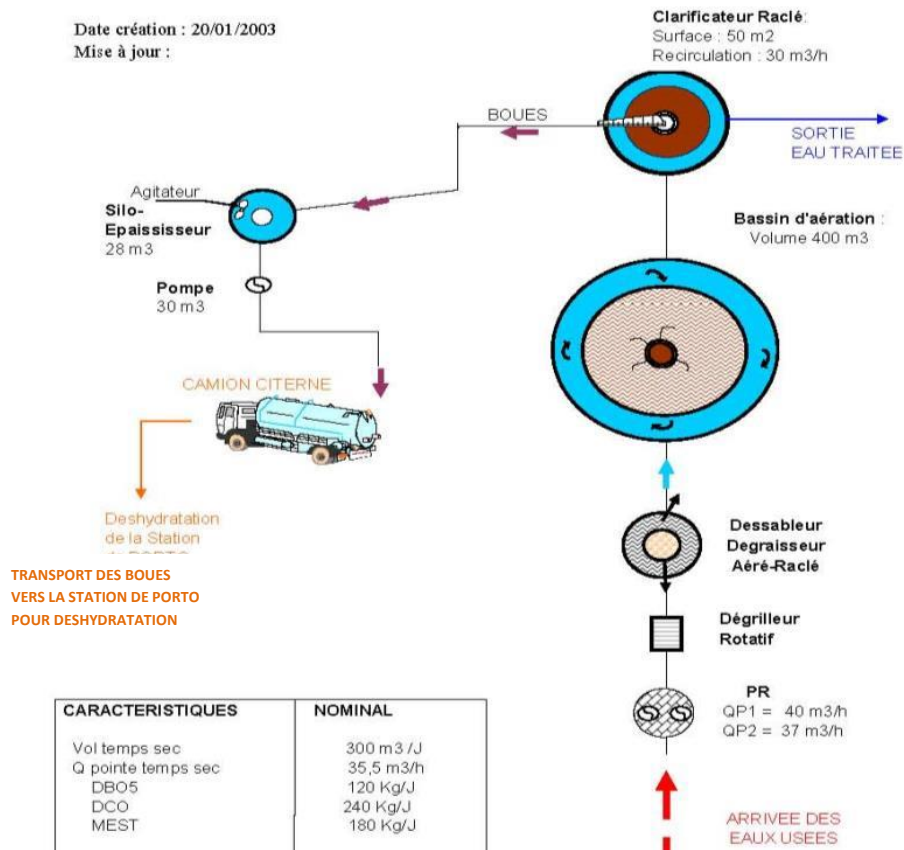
Date création : 20/01/2003
Mise à jour :

Clarificateur Raclé:
Surface : 50 m2
Recirculation : 30 m3/h

BOUES

SORTIE
EAU TRAITEE

Agitateur
Silo-Epaississeur
28 m3

Bassin d'aération :
Volume 400 m3

Pompe
30 m3

CAMION CITERNE

Deshydratation
de la Station
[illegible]

TRANSPORT DES BOUES
VERS LA STATION DE PORTO
POUR DESHYDRATATION

Dessableur
Degraisseur
Aéré-Raclé

Dégrilleur
Rotatif

PR
QP1 = 40 m3/h
QP2 = 37 m3/h

| CARACTERISTIQUES | NOMINAL |
|---|---|
| Vol temps sec | 300 m3 /J |
| Q pointe temps sec | 35,5 m3/h |
| DBO5 | 120 Kg/J |
| DCO | 240 Kg/J |
| MEST | 180 Kg/J |

ARRIVEE DES
EAUX USEES